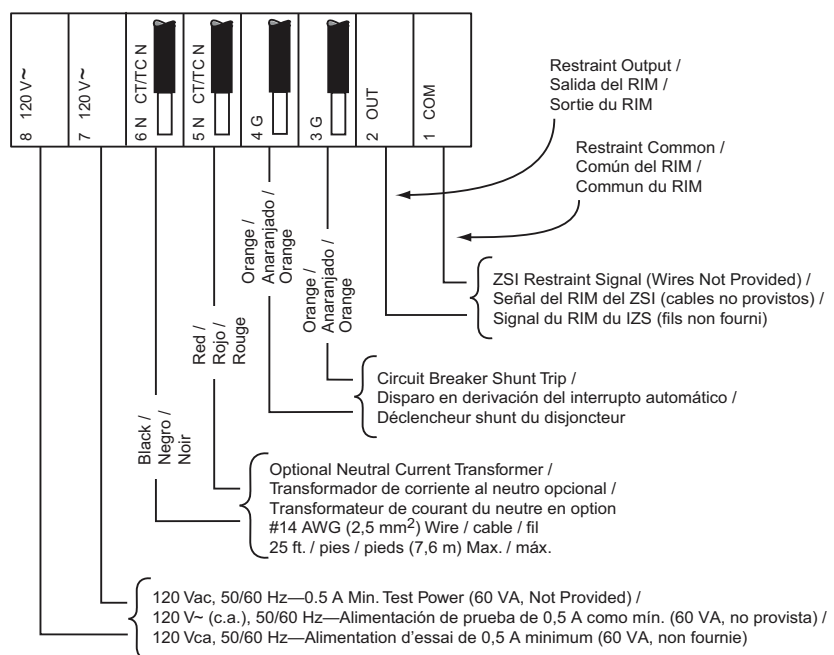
8 120 V~

7 120 V~

6 N CT/TC N

5 N CT/TC N

4 G

3 G

2 OUT

1 COM

Restraint Output / Salida del RIM / Sortie du RIM

Restraint Common / Común del RIM / Commun du RIM

Orange / Anaranjado / Orange

Orange / Anaranjado / Orange

ZSI Restraint Signal (Wires Not Provided) / Señal del RIM del ZSI (cables no provistos) / Signal du RIM du IZS (fils non fourni)

Red / Rojo / Rouge

Circuit Breaker Shunt Trip / Disparo en derivación del interrupto automático / Déclencheur shunt du disjoncteur

Black / Negro / Noir

Optional Neutral Current Transformer / Transformador de corriente al neutro opcional / Transformateur de courant du neutre en option #14 AWG (2,5 mm$^2$) Wire / cable / fil 25 ft. / pies / pieds (7,6 m) Max. / máx.

120 Vac, 50/60 Hz—0.5 A Min. Test Power (60 VA, Not Provided) / 120 V~ (c.a.), 50/60 Hz—Alimentación de prueba de 0,5 A como mín. (60 VA, no provista) / 120 Vca, 50/60 Hz—Alimentation d'essai de 0,5 A minimum (60 VA, non fournie)